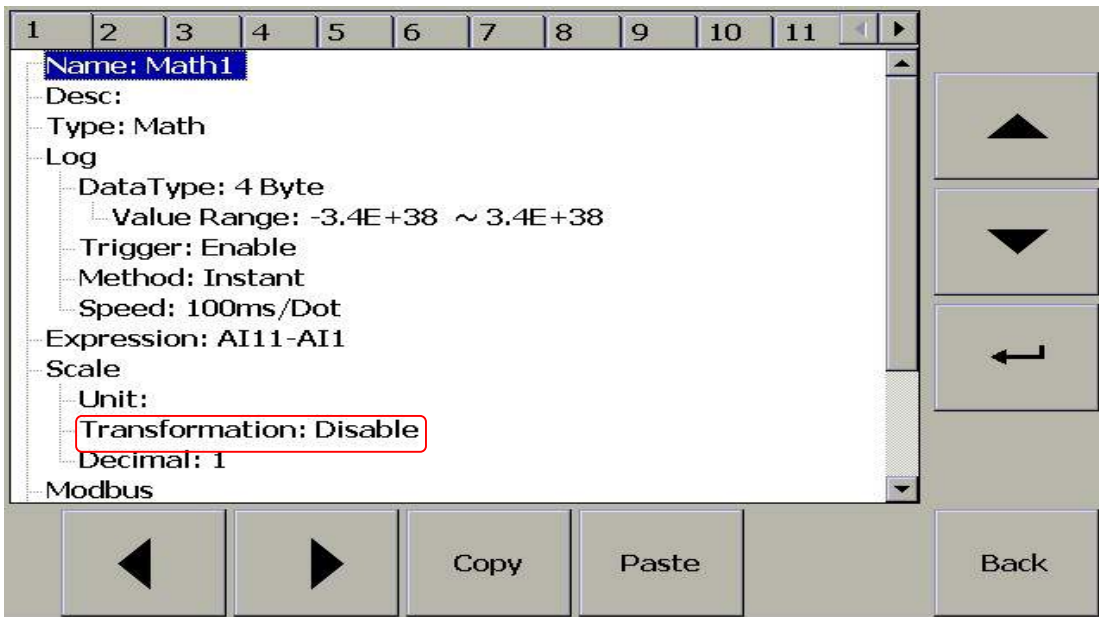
1 2 3 4 5 6 7 8 9 10 11

Name: Math1
Desc:
Type: Math
Log
DataType: 4 Byte
Value Range: -3.4E+38 ~ 3.4E+38
Trigger: Enable
Method: Instant
Speed: 100ms/Dot
Expression: AI11-AI1
Scale
Unit:
Transformation: Disable
Decimal: 1
Modbus

Copy Paste Back